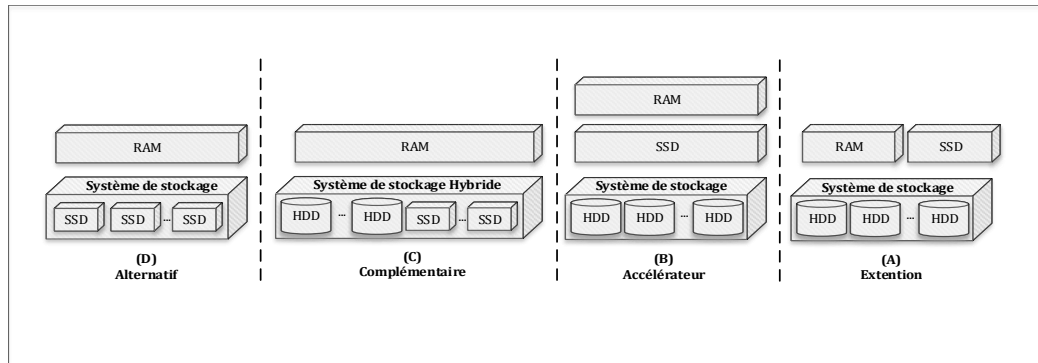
RAM

Système de stockage

SSD SSD ... SSD

(D)
Alternatif

RAM

Système de stockage Hybride

HDD ... HDD SSD ... SSD

(C)
Complémentaire

RAM

SSD

Système de stockage

HDD HDD ... HDD

(B)
Accélérateur

RAM SSD

Système de stockage

HDD HDD ... HDD

(A)
Extention